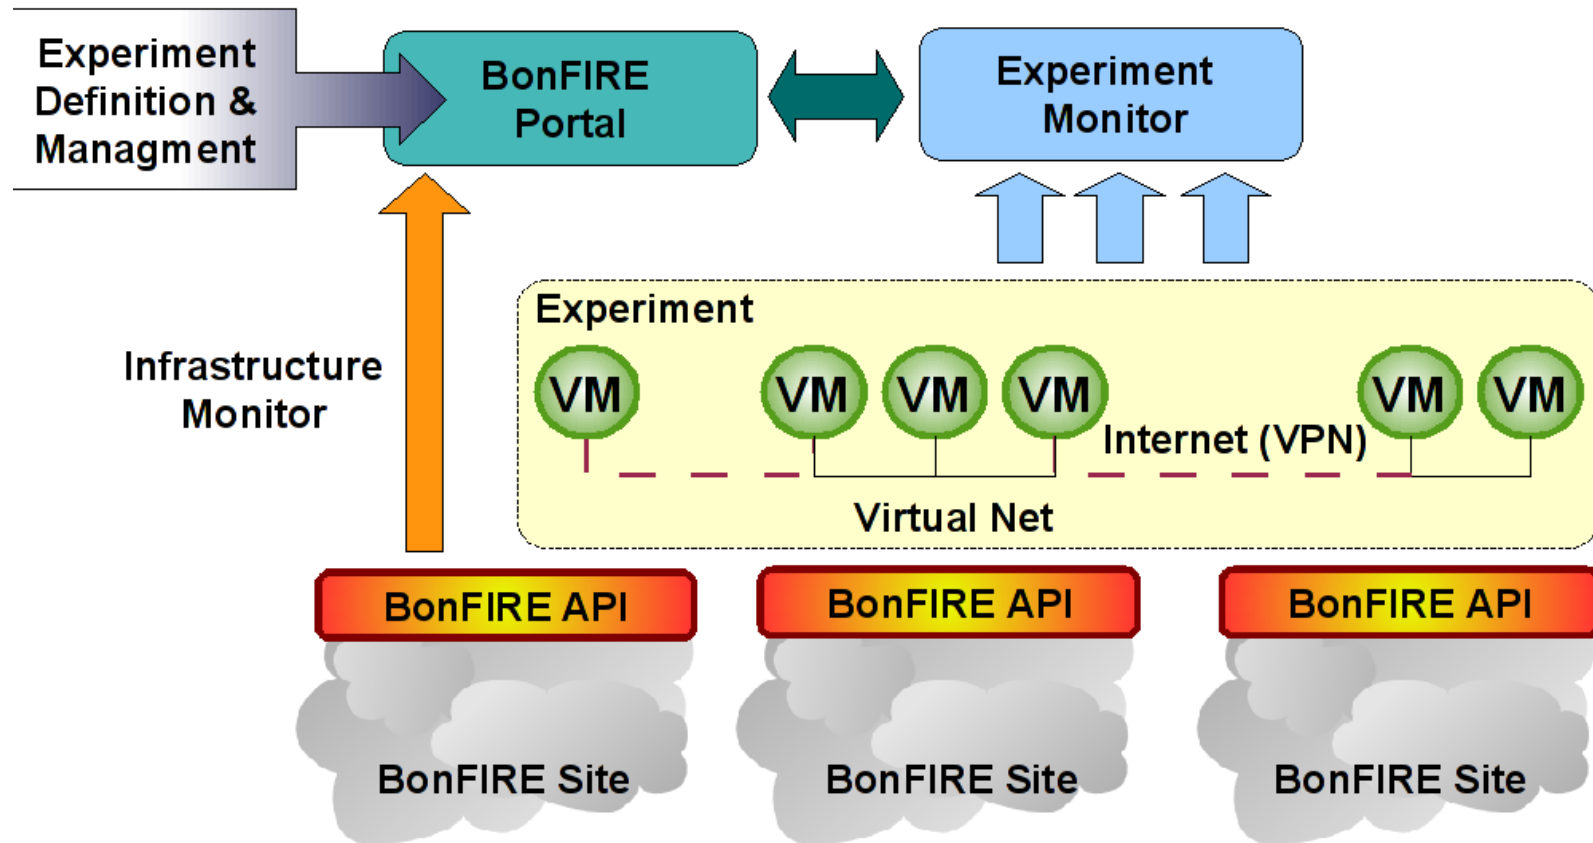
Experiment Definition & Managment

BonFIRE Portal

Experiment Monitor

Infrastructure Monitor

Experiment

VM

VM

VM

VM

VM

VM

Internet (VPN)

Virtual Net

BonFIRE API

BonFIRE API

BonFIRE API

BonFIRE Site

BonFIRE Site

BonFIRE Site